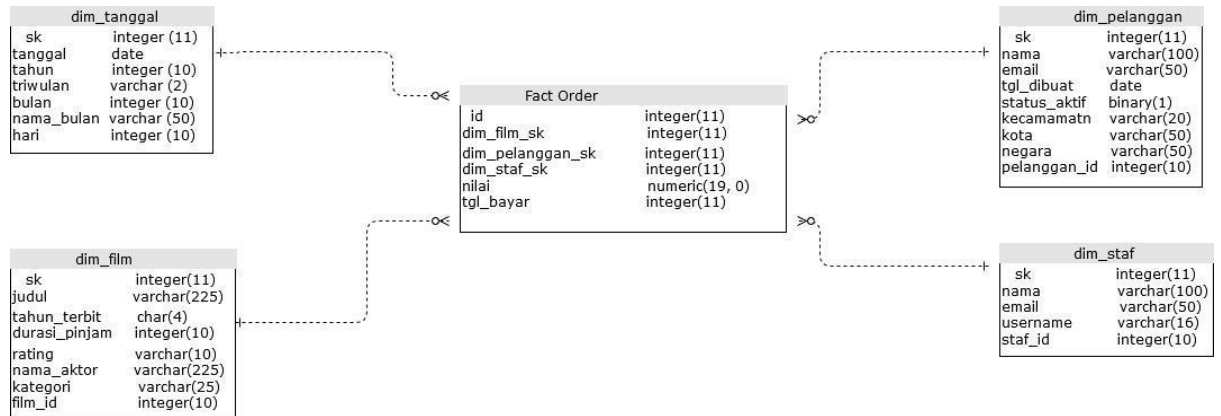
dim_tanggal

| | |
|---|---|
| sk | integer (11) |
| tanggal | date |
| tahun | integer (10) |
| triwulan | varchar (2) |
| bulan | integer (10) |
| nama_bulan | varchar (50) |
| hari | integer (10) |

Fact Order

| | |
|---|---|
| id | integer(11) |
| dim_film_sk | integer(11) |
| dim_pelanggan_sk | integer(11) |
| dim_staf_sk | integer(11) |
| nilai | numeric(19, 0) |
| tgl_bayar | integer(11) |

dim_pelanggan

| | |
|---|---|
| sk | integer(11) |
| nama | varchar(100) |
| email | varchar(50) |
| tgl_dibuat | date |
| status_aktif | binary(1) |
| kecamamatn | varchar(20) |
| kota | varchar(50) |
| negara | varchar(50) |
| pelanggan_id | integer(10) |

dim_film

| | |
|---|---|
| sk | integer(11) |
| judul | varchar(225) |
| tahun_terbit | char(4) |
| durasi_pinjam | integer(10) |
| rating | varchar(10) |
| nama_aktor | varchar(225) |
| kategori | varchar(25) |
| film_id | integer(10) |

dim_staf

| | |
|---|---|
| sk | integer(11) |
| nama | varchar(100) |
| email | varchar(50) |
| username | varchar(16) |
| staf_id | integer(10) |